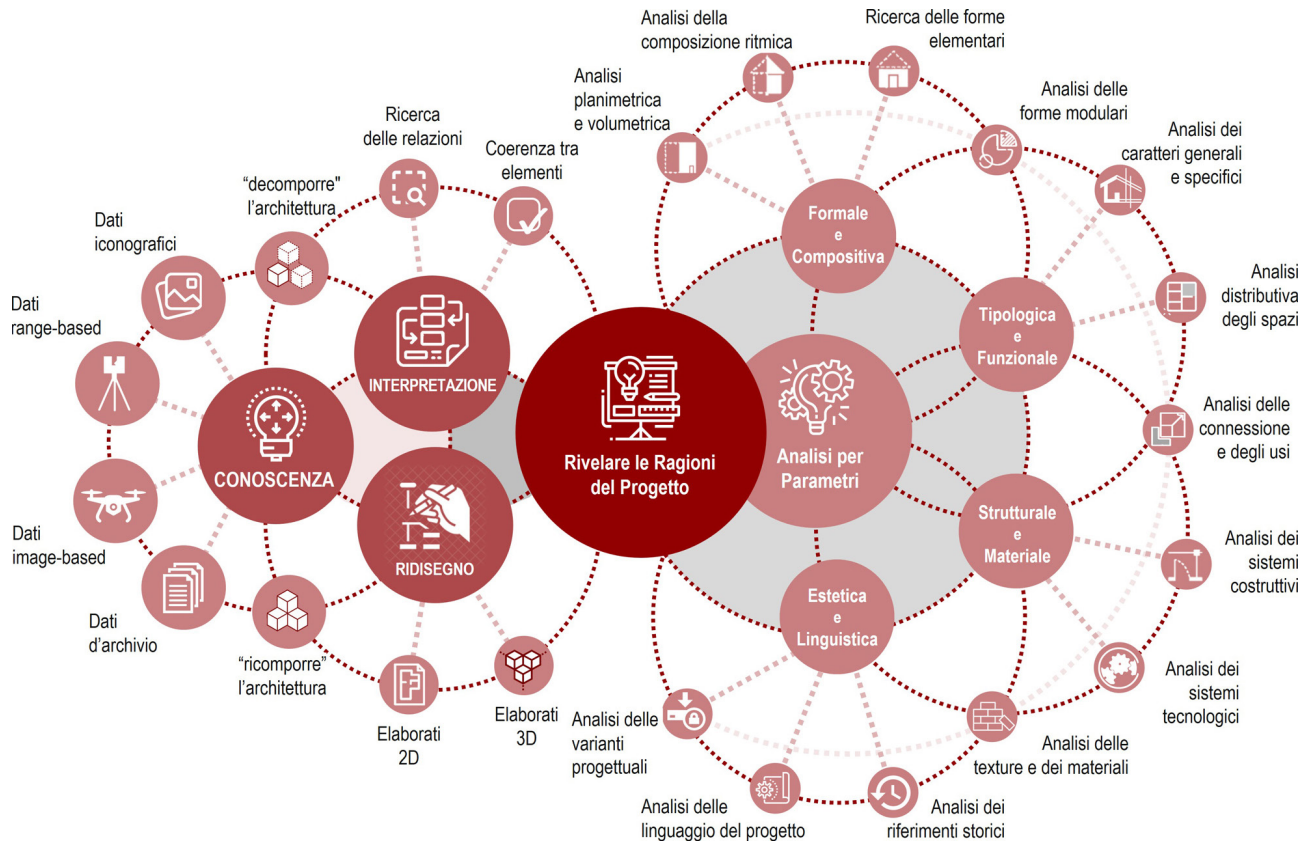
Rivelare le Ragioni del Progetto

CONOSCENZA

INTERPRETAZIONE

RIDISEGNO

Dati iconografici

Dati range-based

Dati image-based

Dati d'archivio

"decomporre" l'architettura

Ricerca delle relazioni

Coerenza tra elementi

"ricomporre" l'architettura

Elaborati 2D

Elaborati 3D

Analisi per Parametri

Formale e Compositiva

Tipologica e Funzionale

Strutturale e Materiale

Estetica e Linguistica

Analisi planimetrica e volumetrica

Analisi della composizione ritmica

Ricerca delle forme elementari

Analisi delle forme modulari

Analisi dei caratteri generali e specifici

Analisi distributiva degli spazi

Analisi delle connessione e degli usi

Analisi dei sistemi costruttivi

Analisi dei sistemi tecnologici

Analisi delle texture e dei materiali

Analisi dei riferimenti storici

Analisi delle linguaggio del progetto

Analisi delle varianti progettuali